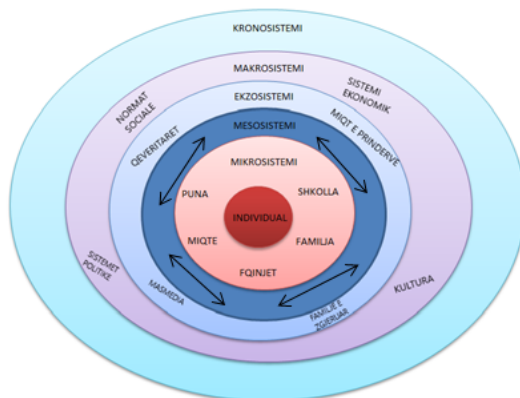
KRONOSISTEMI

MAKROSISTEMI

NORMAT SOCIALE

SISTEMI EKONOMIK

EKZOSISTEMI

QEVERITARET

MIQT E PRINDERVE

MESOSISTEMI

MIKROSISTEMI

PUNA

SHKOLLA

INDIVIDUAL

MIQTE

FAMILJA

FQINJET

SISTEMIT POLITIKE

MASMEDIA

FAMILJE E ZGJERUAR

KULTURA